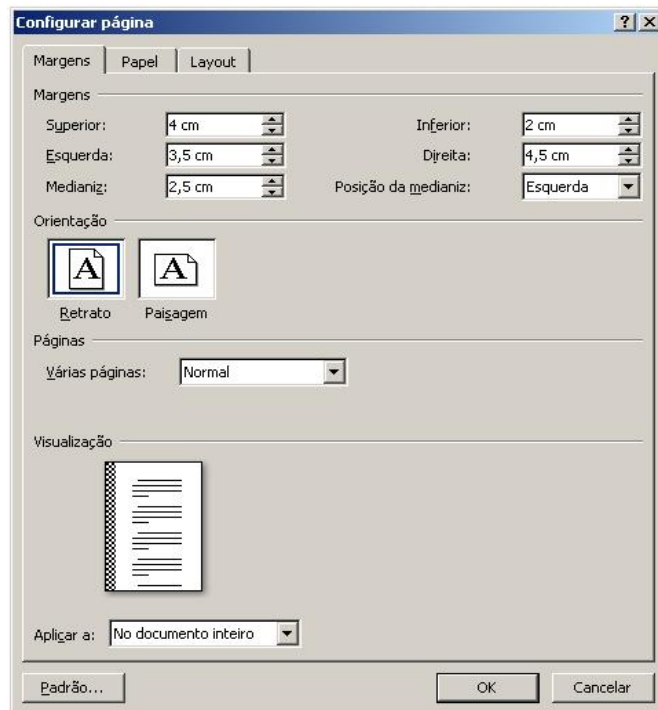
Configurar página

? X

Margens | Papel | Layout

Margens

Superior: 4 cm

Inferior: 2 cm

Esquerda: 3,5 cm

Direita: 4,5 cm

Medianiz: 2,5 cm

Posição da medianiz: Esquerda

Orientação

A

A

Retrato

Paisagem

Páginas

Várias páginas: Normal

Visualização

Aplicar a: No documento inteiro

Padrão...

OK

Cancelar